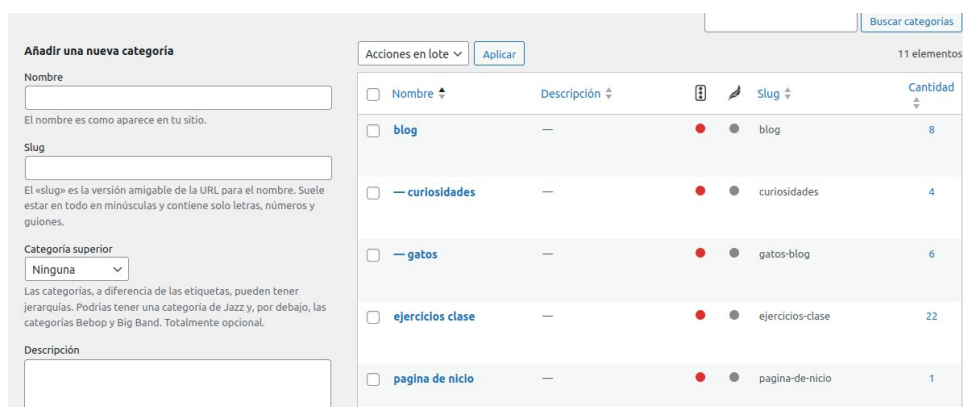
Buscar categorías

Añadir una nueva categoría

Nombre

El nombre es como aparece en tu sitio.

Slug

El «slug» es la versión amigable de la URL para el nombre. Suele estar en todo en minúsculas y contiene solo letras, números y guiones.

Categoría superior

Ninguna

Las categorías, a diferencia de las etiquetas, pueden tener jerarquías. Podrías tener una categoría de Jazz y, por debajo, las categorías Bebop y Big Band. Totalmente opcional.

Descripción

Acciones en lote
Aplicar
11 elementos

| | Nombre | Descripción | | | Slug | Cantidad |
|---|---|---|---|---|---|---|
| | blog | — | | | blog | 8 |
| | — curiosidades | — | | | curiosidades | 4 |
| | — gatos | — | | | gatos-blog | 6 |
| | ejercicios clase | — | | | ejercicios-clase | 22 |
| | pagina de nicio | — | | | pagina-de-nicio | 1 |